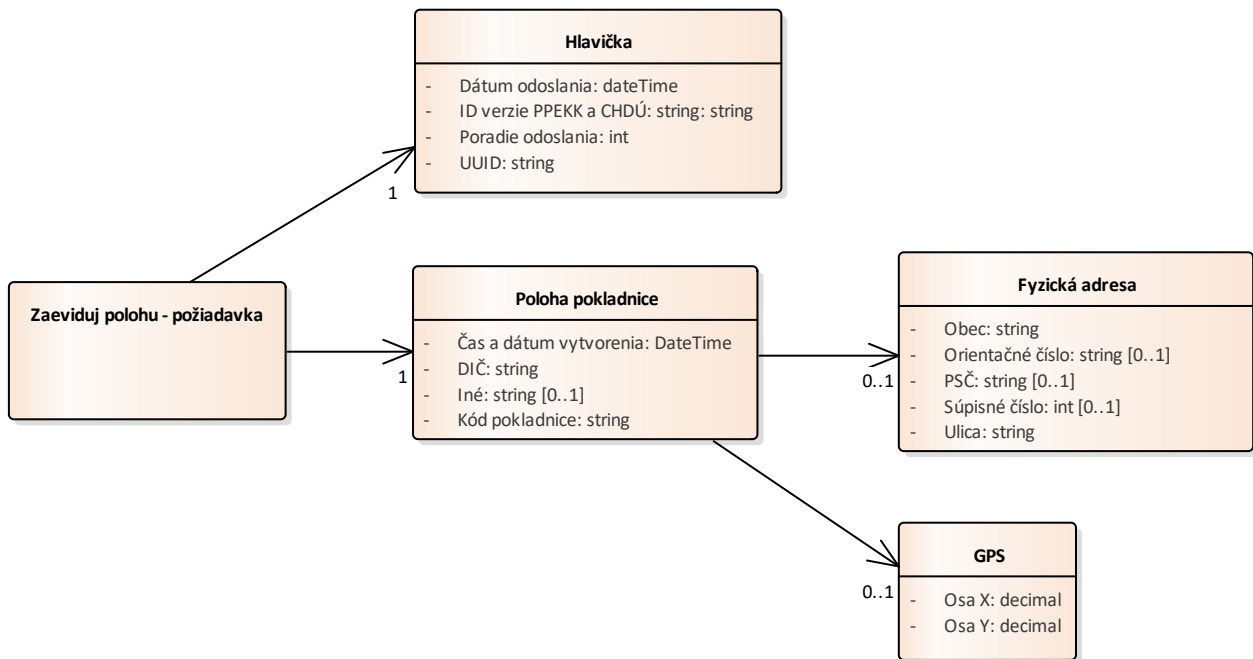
Hlavička

- Dátum odoslania: dateTime
- ID verzie PPEKK a CHDÚ: string: string
- Poradie odoslania: int
- UUID: string

1

Zaeviduj polohu - požiadavka

1

Poloha pokladnice

- Čas a dátum vytvorenia: DateTime
- DIČ: string
- Iné: string [0..1]
- Kód pokladnice: string

0..1

Fyzická adresa

- Obec: string
- Orientačné číslo: string [0..1]
- PSČ: string [0..1]
- Súpisné číslo: int [0..1]
- Ulica: string

0..1

GPS

- Osa X: decimal
- Osa Y: decimal